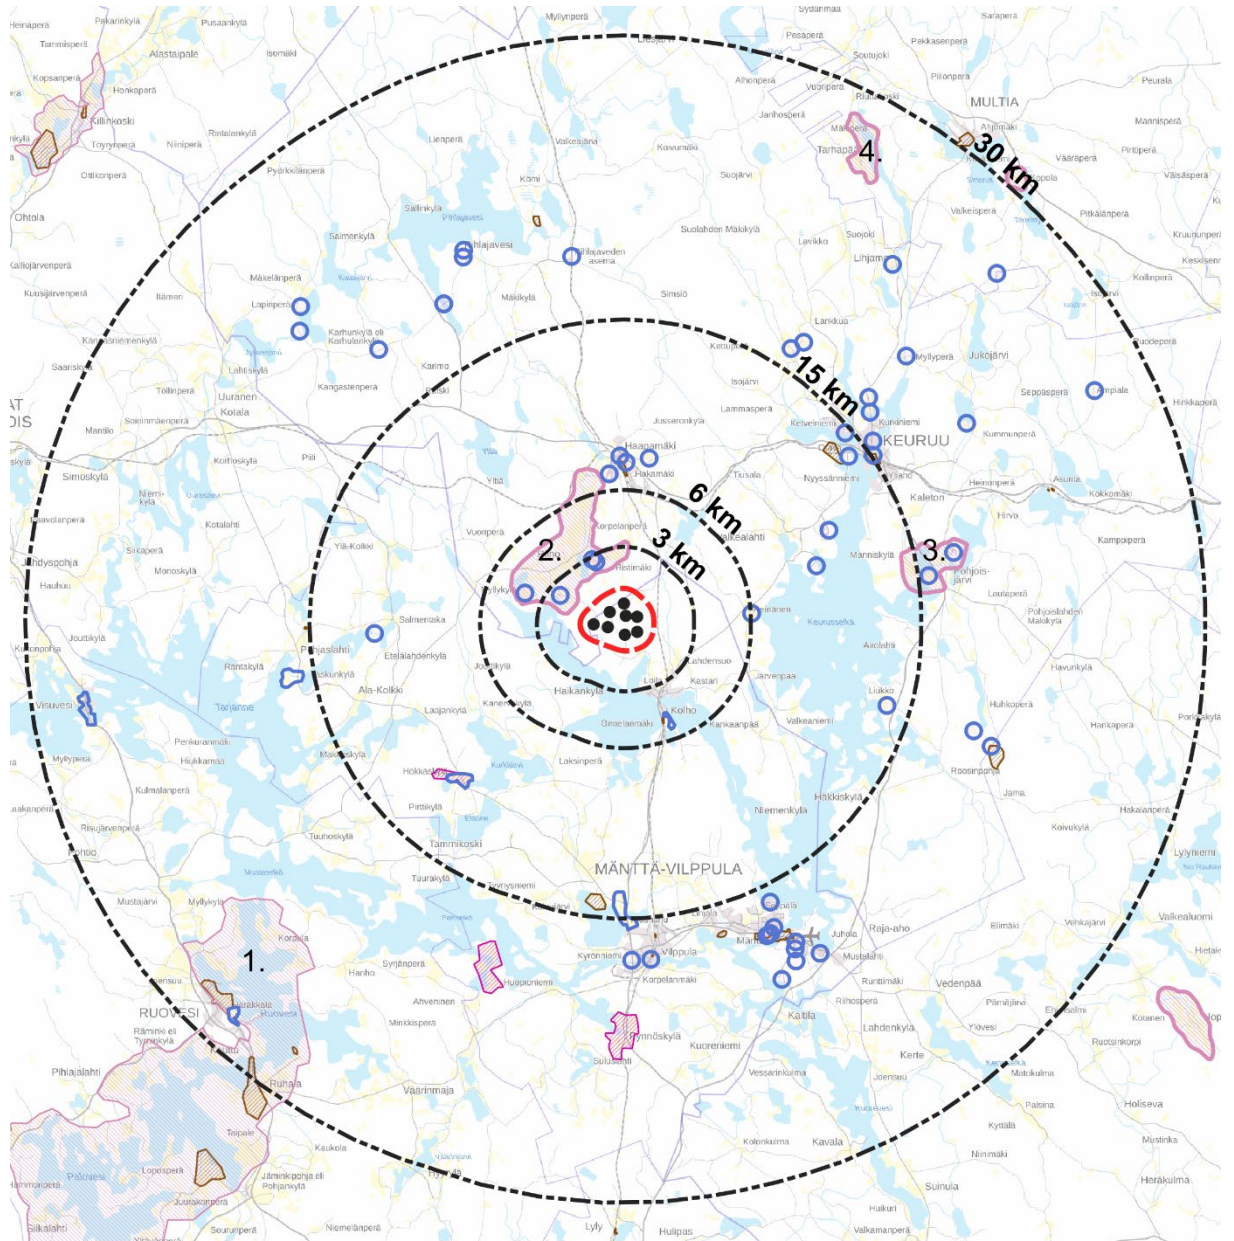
30 km
15 km
6 km
3 km
1.
2.
3.
4.
MULTIA
KEURUU
MÄNTTÄ-VILPPULA
RUOVESI
Heinäperä
Pakarinkylä
Pusaankylä
Tamminsperä
Alastaipale
Isomäki
Kopsanperä
Honkaperä
Killinkoski
Toyrynperä
Niiniperä
Rintalankylä
Ottikonperä
Pyörikkälänperä
Ohtola
Sallinkylä
Salmenkylä
Kallojärvenperä
Mäkelänperä
Kuusijärvenperä
Lapinperä
Karhunkylä eli Karhulankylä
Kangasniemenkylä
Saarisaari
Lahtiskylä
Töllinperä
Uuranen
Kotala
Somminmaenperä
Mantila
Kangastenperä
Karimo
Pili
Koltoskylä
Simoskylä
Niemi-kylä
Kotalahti
Vuoriperä
Ylä-Kolkki
Siikaperä
Monoskylä
Hauhuu
Joutikylä
Salmentaka
Etelälahdenkylä
Ala-Kolkki
Pohjaslahti
Rantakylä
Kukonkylä
Visuvesi
Myllyperä
Penkuranmäki
Hiukkamaa
Kulmalanperä
Laajankylä
Makkylä
Hokkas
Pirttikylä
Risujärvenperä
Tuuhoskylä
Tammikoski
Tuurakylä
Mustajärvi
Myllykylä
Korpula
Hanho
Syrjänperä
Ahveninen
Minkkisperä
Rämiinki eli Tyrninkylä
Pihlajalahti
Ruhala
Vaarinmaja
Taipale
Kaukola
Lopoperä
Jäminkipohja eli Pohjankylä
Juurakonperä
Sourunperä
Siikalahti
Niemelänperä
Lyly
Hulipas
Myllyperä
Liesjärvi
Valkeajärvi
Koivumäki
Suojärvi
Alhonperä
Vuoriperä
Janhosperä
Komi
Pihlajavesi
Pihlajaveden asema
Mäkikylä
Simsiö
Suolahden Mäkikylä
Levikko
Suojoki
Lihjama
Lankkua
Ketolanperä
Isojärvi
Lammasperä
Jusseronkylä
Haapamäki
Hakamäki
Yltä
Tiusala
Kelvelemäki
Kuivaniemi
Nyyssänniemi
Kaleton
Heinonperä
Korpelanperä
Valkealahti
Ristimäki
Myllykylä
Manniskylä
Pohjoisjärvi
Loulaperä
Pohjoislahden Mäkikylä
Airolahti
Keurusselkä
Lehdensuo
Kastari
Laitila
Haikankylä
Kolho
Onnelanmäki
Kankaanpää
Kanervakylä
Jalkaskylä
Järvenpää
Liukko
Valkeaniemi
Lakisperä
Hoikkiskylä
Niemenkylä
Roosinpohja
Jama
Huhkoperä
Havunkylä
Hankaperä
Koivukylä
Hakalanperä
Sydänmaa
Pesäperä
Soutujoki
Riihilahti
Maijoperä
Tarhapää
Pekkasenperä
Piilonperä
Saraperä
Peurala
Anttimäki
Manninperä
Vääräperä
Piirtiperä
Väisäspera
Valkeispera
Pitkälänperä
Kruununpera
Keskisenpera
Kollinperä
Huoleperä
Jukojärvi
Myllyperä
Seppäsperä
Ampiala
Hinkkaperä
Kummunperä
Asunta
Kokkomäki
Hirvo
Kampoiperä
Porraskylä
Lylyniemi
Valkealuomi
Vehkajärvi
Elimäki
Raja-aho
Juhola
Mustalahti
Runttimäki
Vedenpää
Riihosperä
Pämiäjärvi
Lahdenkylä
Ylövesi
Kotainen
Ruotsinkorpi
Kerte
Joensuu
Matokalma
Holiseva
Palsina
Kyttälä
Mustinka
Ninmäki
Suinula
Heräkulma
Huikuri
Valkamanperä
Kavala
Kolonkulma
Vessarinkulma
Kuoreniemi
Kaitila
Korpelanmäki
Vilppula
Kyröniemi
Mänttä
Ryynöskylä
Sulasaari
Huopioniemi
Syrjäsniemi
Lingola
Lauttala
Tarjanne
Ruovesi
Pihlajavesi
Jämä